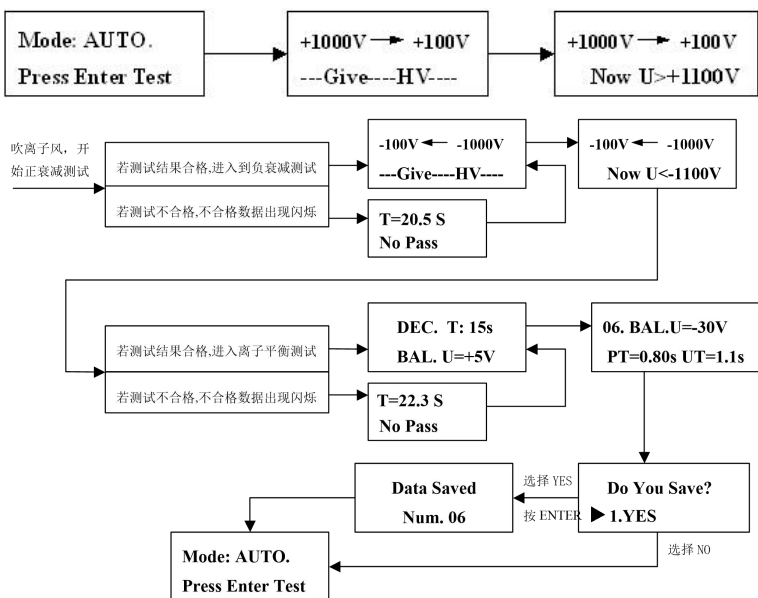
Mode: AUTO.
Press Enter Test

+1000V → +100V
---Give----HV----

+1000V → +100V
Now U>+1100V

吹离子风，开始正衰减测试

若测试结果合格,进入到负衰减测试

若测试不合格,不合格数据出现闪烁

-100V ← -1000V
---Give----HV----

-100V ← -1000V
Now U<-1100V

T=20.5 S
No Pass

若测试结果合格,进入离子平衡测试

若测试不合格,不合格数据出现闪烁

DEC. T: 15s
BAL. U=+5V

06. BAL.U=-30V
PT=0.80s UT=1.1s

T=22.3 S
No Pass

Data Saved
Num. 06

选择 YES
按 ENTER

Do You Save?
▶ 1.YES

选择 NO

Mode: AUTO.
Press Enter Test